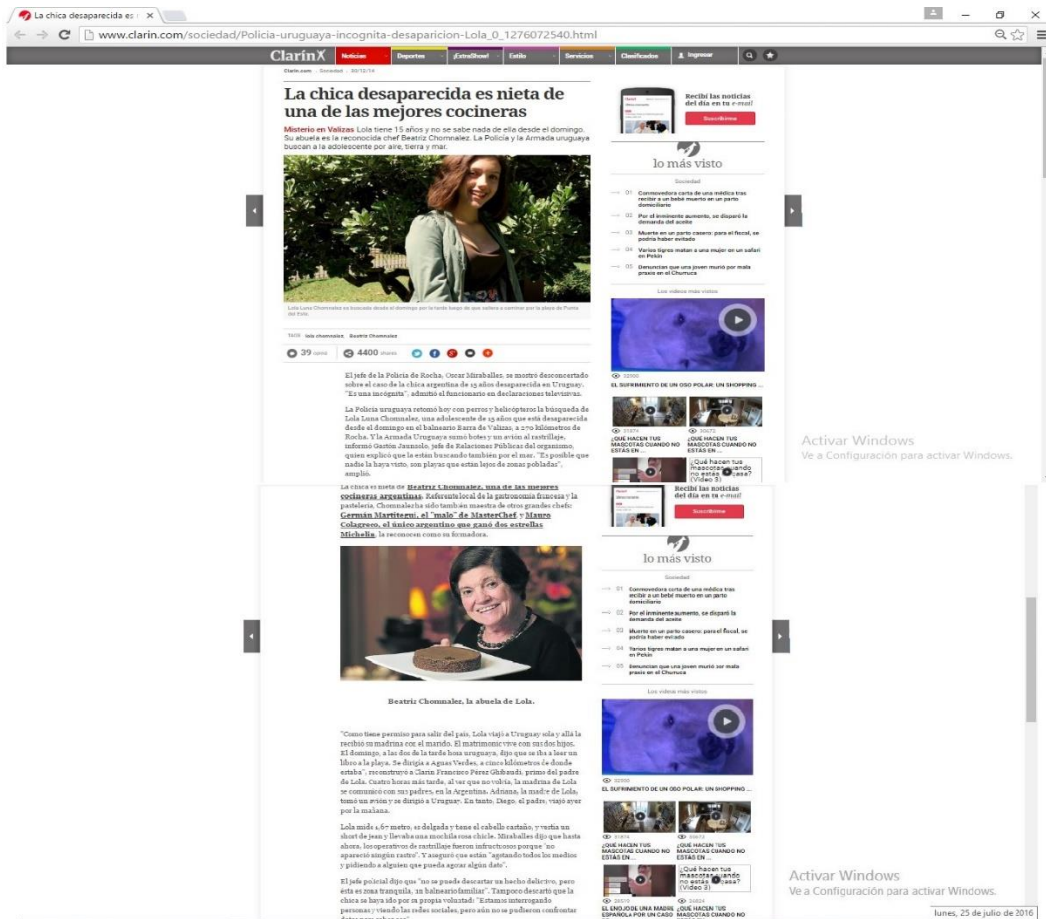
La chica desaparecida es ×

www.clarin.com/sociedad/Policia-uruguaya-incognita-desaparicion-Lola_0_1276072540.html

Clarín X | Noticias | Deportes | ¡ExtraShow! | Estilo | Servicios | Clasificados | Ingresar

Clarin.com · Sociedad · 30/12/14

La chica desaparecida es nieta de una de las mejores cocineras

Misterio en Valizas Lola tiene 15 años y no se sabe nada de ella desde el domingo. Su abuela es la reconocida chef Beatriz Chomnalez. La Policía y la Armada uruguaya buscan a la adolescente por aire, tierra y mar.

Lola Luna Chomnalez es buscada desde el domingo por la tarde luego de que saliera a caminar por la playa de Punta del Diablo.

TAGS lola chomnalez Beatriz Chomnalez

39 | 4400 shares

El jefe de la Policía de Rocha, Oscar Miraballes, se mostró desconcertado sobre el caso de la chica argentina de 15 años desaparecida en Uruguay. "Es una incógnita", admitió el funcionario en declaraciones televisivas.

La Policía uruguaya retomó hoy con perros y helicópteros la búsqueda de Lola Luna Chomnalez, una adolescente de 15 años que está desaparecida desde el domingo en el balneario Barra de Valizas, a 270 kilómetros de Rocha. Y la Armada Uruguaya sumó botes y un avión al rastrillaje, informó Gastón Jaunsolo, jefe de Relaciones Públicas del organismo, quien explicó que lo están buscando también por el mar. "Es posible que nadie la haya visto, son playas que están lejos de zonas pobladas", amplió.

La chica es nieta de Beatriz Chomnalez, una de las mejores cocineras argentinas. Referente local de la gastronomía francesa y la pastelería, Chomnalez ha sido también maestra de otros grandes chefs: Germán Martitegui, el "malo" de MasterChef y Mauro Colagreco, el único argentino que ganó dos estrellas Michelin, la reconocen como su formadora.

Beatriz Chomnalez, la abuela de Lola.

"Como tiene permiso para salir del país, Lola viajó a Uruguay sola y allá la recibió su madrina con el marido. El matrimonio vive con sus dos hijos. El domingo, a las dos de la tarde hora uruguaya, dijo que se iba a leer un libro a la playa. Se dirigía a Aguas Verdes, a cinco kilómetros de donde estaba", reconstruyó a Clarín Francisco Pérez Ghibaudo, primo del padre de Lola. Cuatro horas más tarde, al ver que no volvía, la madrina de Lola se comunicó con sus padres, en la Argentina. Adriana, la madre de Lola, tomó un avión y se dirigió a Uruguay. En tanto, Diego, el padre, viajó ayer por la mañana.

Lola mide 1,67 metro, es delgada y tiene el cabello castaño, y vestía un short de jean y llevaba una mochila rosa chicle. Miraballes dijo que hasta ahora, los operativos de rastrillaje fueron infructuosos porque "no apareció ningún rastro". Y aseguró que están "agotando todos los medios y pidiendo a alguien que pueda aportar algún dato".

El jefe policial dijo que "no se puede descartar un hecho delictivo, pero ésta es zona tranquila, un balneario familiar". Tampoco descartó que la chica se haya ido por su propia voluntad: "Estamos interrogando personas y viendo las redes sociales, pero aún no se pudieron confirmar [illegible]

Recibí las noticias del día en tu e-mail
Suscribirme

lo más visto
Sociedad
01 Conmovedora carta de una médica tras recibir a un bebé muerto en un parto domiciliario
02 Por el inminente aumento, se disparó la demanda del aceite
03 Muerte en un parto casero: para el fiscal, se podría haber evitado
04 Varios tigres matan a una mujer en un safari en Pekín
05 Denuncian que una joven murió por mala praxis en el Churruca

Los videos más vistos
32000
EL SUFRIMIENTO DE UN OSO POLAR: UN SHOPPING ...
31874 ¿QUÉ HACEN TUS MASCOTAS CUANDO NO ESTÁS EN ...
30673 ¿QUÉ HACEN TUS MASCOTAS CUANDO NO ESTÁS EN ...
¿Qué hacen tus mascotas cuando no estás en casa? (Video 3)
26510 EL ENOJO DE UNA MADRE ESPAÑOLA POR UN CASO
24824 ¿QUÉ HACEN TUS MASCOTAS CUANDO NO

Activar Windows
Ve a Configuración para activar Windows.

lunes, 25 de julio de 2016